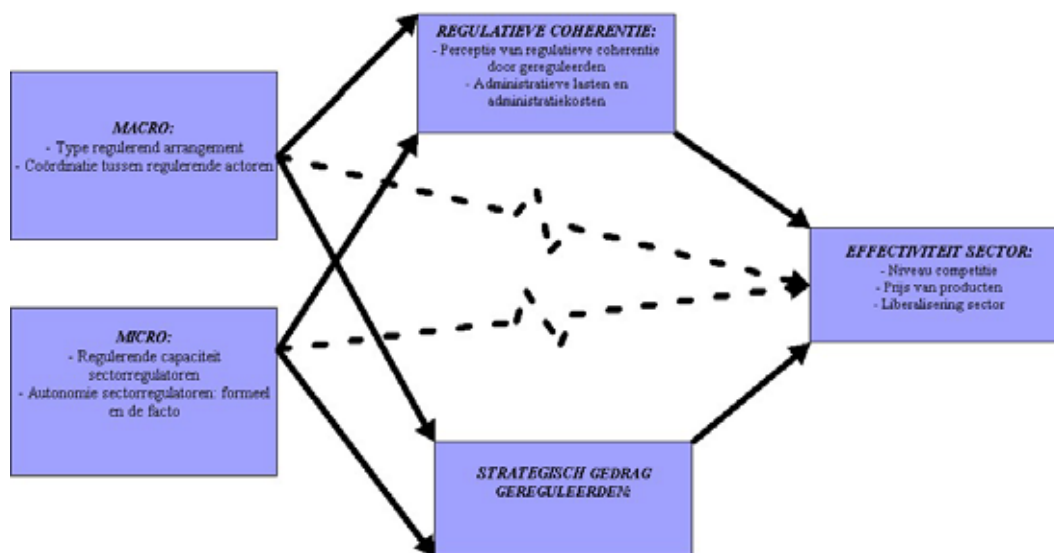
REGULATIEVE COHERENTIE:
- Perceptie van regulatieve coherentie door gereguleerden
- Administratieve lasten en administratiekosten

MACRO:
- Type regulerend arrangement
- Coördinatie tussen regulerende actoren

EFFECTIVITEIT SECTOR:
- Niveau competitie
- Prijs van producten
- Liberalisering sector

MICRO:
- Regulerende capaciteit sectorregulatoren
- Autonomie sectorregulatoren: formeel en de facto

STRATEGISCH GEDRAG GEREGULEERDEN: